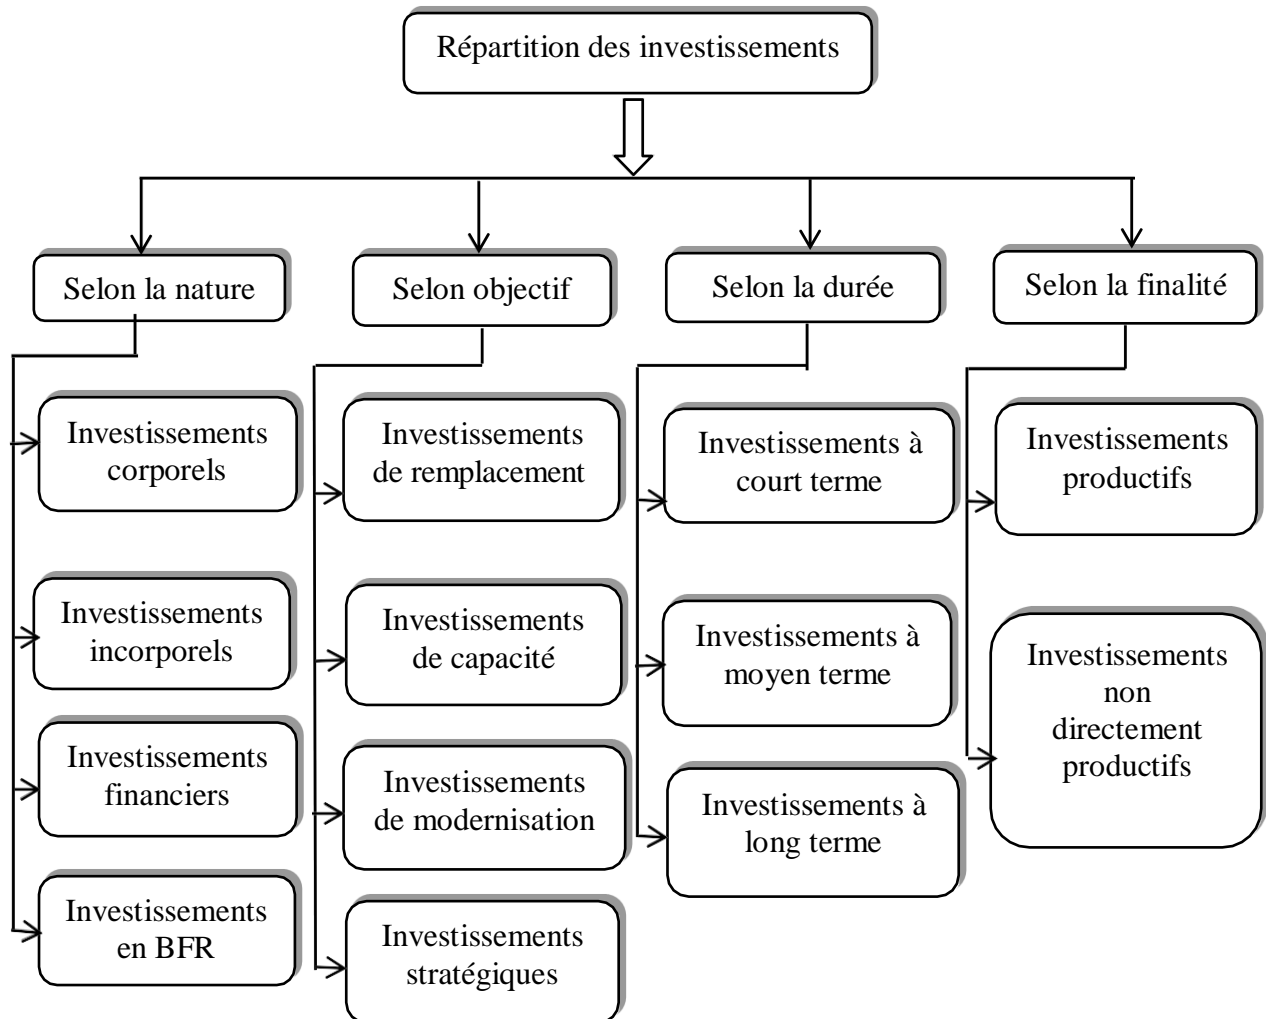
Répartition des investissements

Selon la nature

Investissements corporels

Investissements incorporels

Investissements financiers

Investissements en BFR

Selon objectif

Investissements de remplacement

Investissements de capacité

Investissements de modernisation

Investissements stratégiques

Selon la durée

Investissements à court terme

Investissements à moyen terme

Investissements à long terme

Selon la finalité

Investissements productifs

Investissements non directement productifs